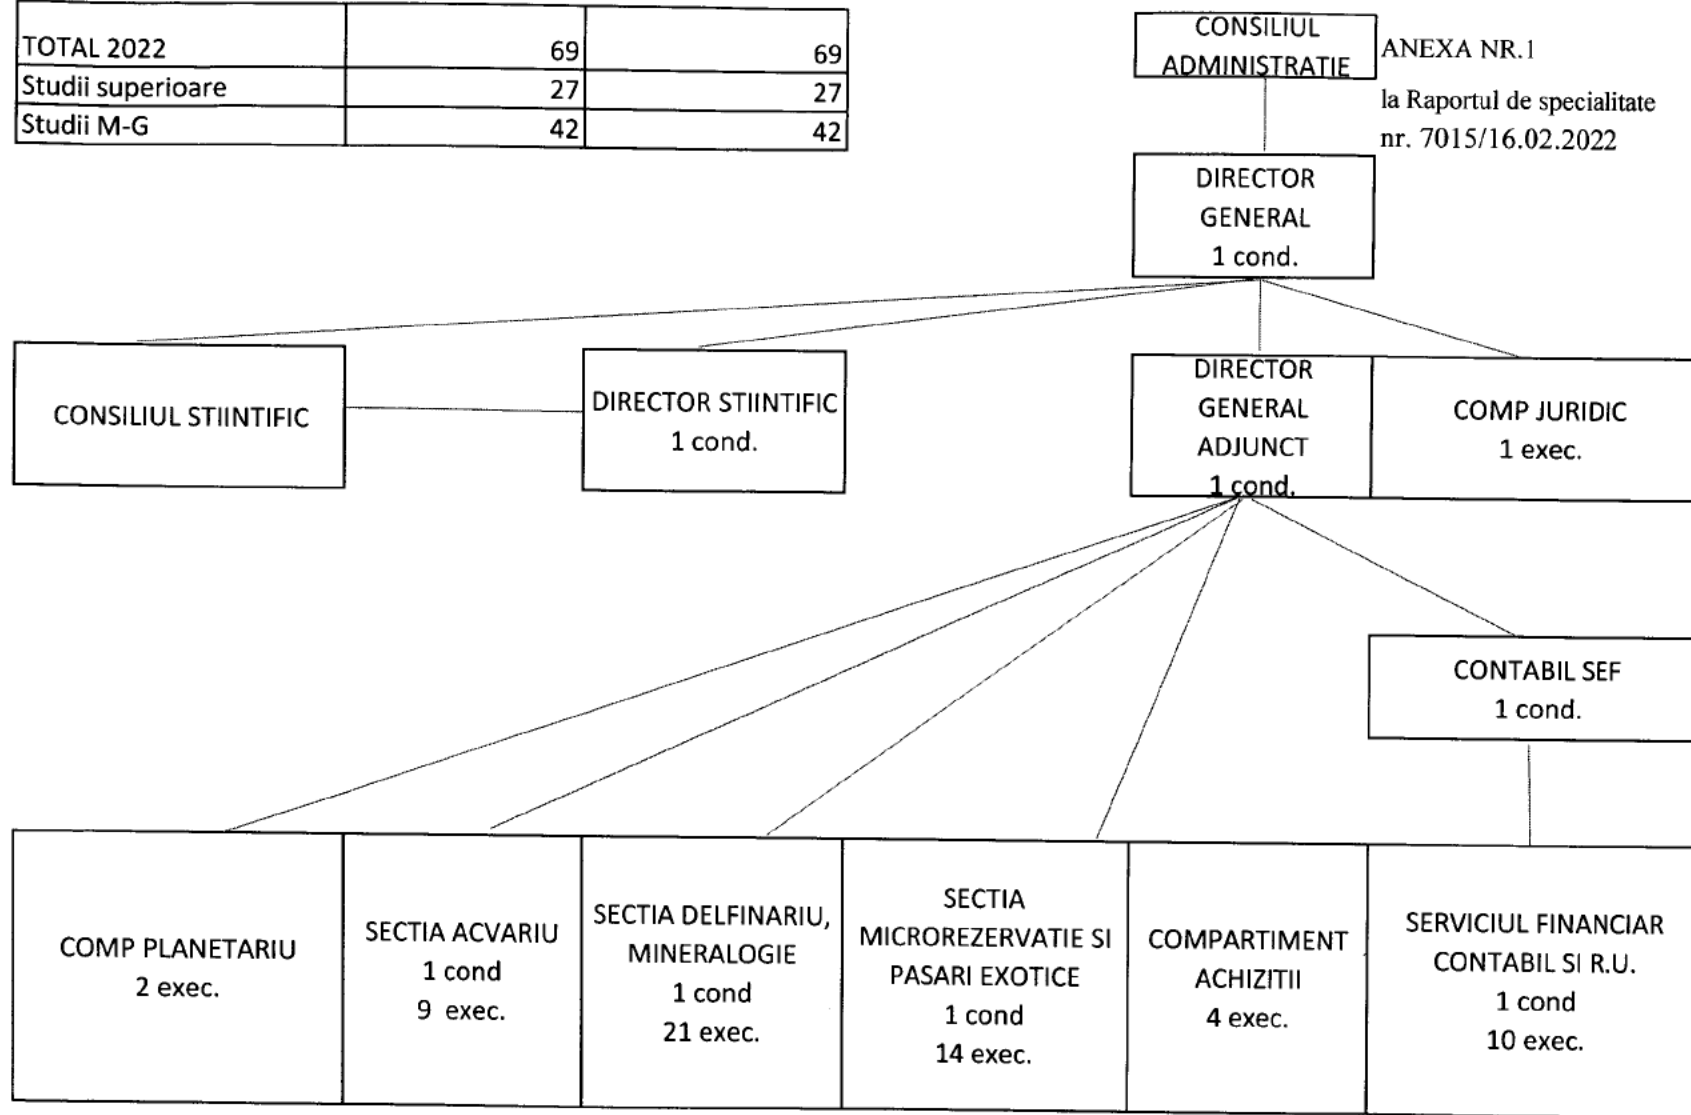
| TOTAL 2022 | 69 | 69 |
|---|---|---|
| Studii superioare | 27 | 27 |
| Studii M-G | 42 | 42 |

CONSILIUL ADMINISTRATIE

ANEXA NR.1
la Raportul de specialitate
nr. 7015/16.02.2022

DIRECTOR GENERAL
1 cond.

CONSILIUL STIINTIFIC

DIRECTOR STIINTIFIC
1 cond.

DIRECTOR GENERAL ADJUNCT
1 cond.

COMP JURIDIC
1 exec.

CONTABIL SEF
1 cond.

COMP PLANETARIU
2 exec.

SECTIA ACVARIU
1 cond
9 exec.

SECTIA DELFINARIU, MINERALOGIE
1 cond
21 exec.

SECTIA MICROREZERVATIE SI PASARI EXOTICE
1 cond
14 exec.

COMPARTIMENT ACHIZITII
4 exec.

SERVICIUL FINANCIAR CONTABIL SI R.U.
1 cond
10 exec.